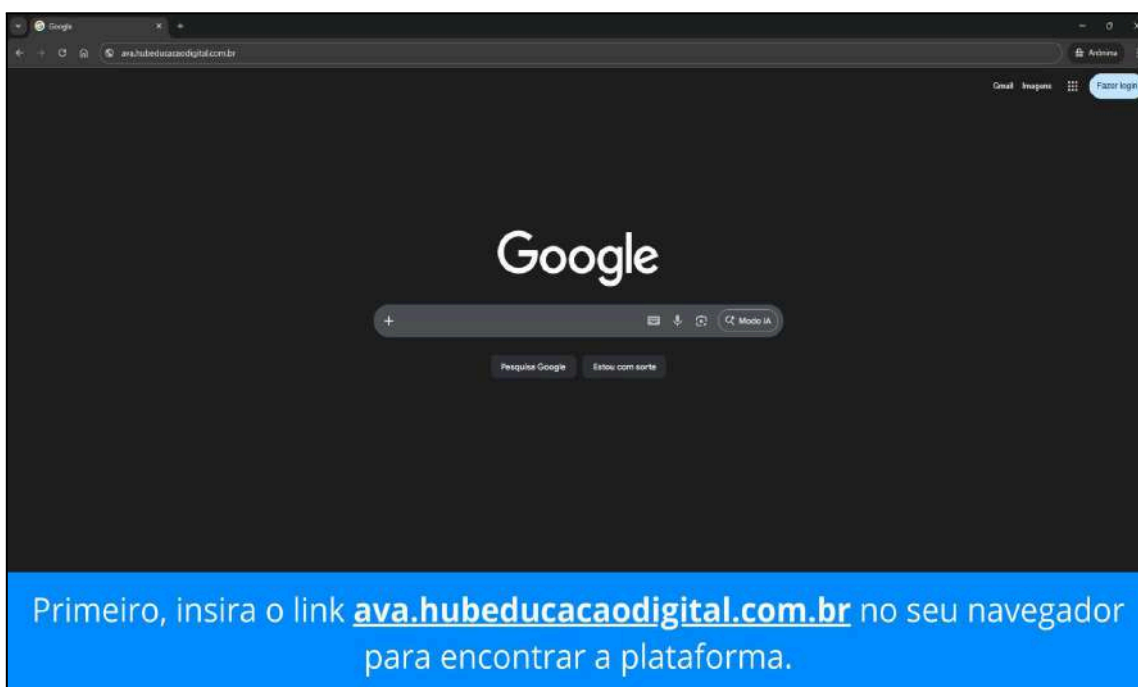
Google

ava.hubeducacaodigital.com.br

Anônima

Gmail Imagens Fazer login

Google

Modo IA

Pesquisa Google Estou com sorte

Primeiro, insira o link **ava.hubeducacaodigital.com.br** no seu navegador para encontrar a plataforma.